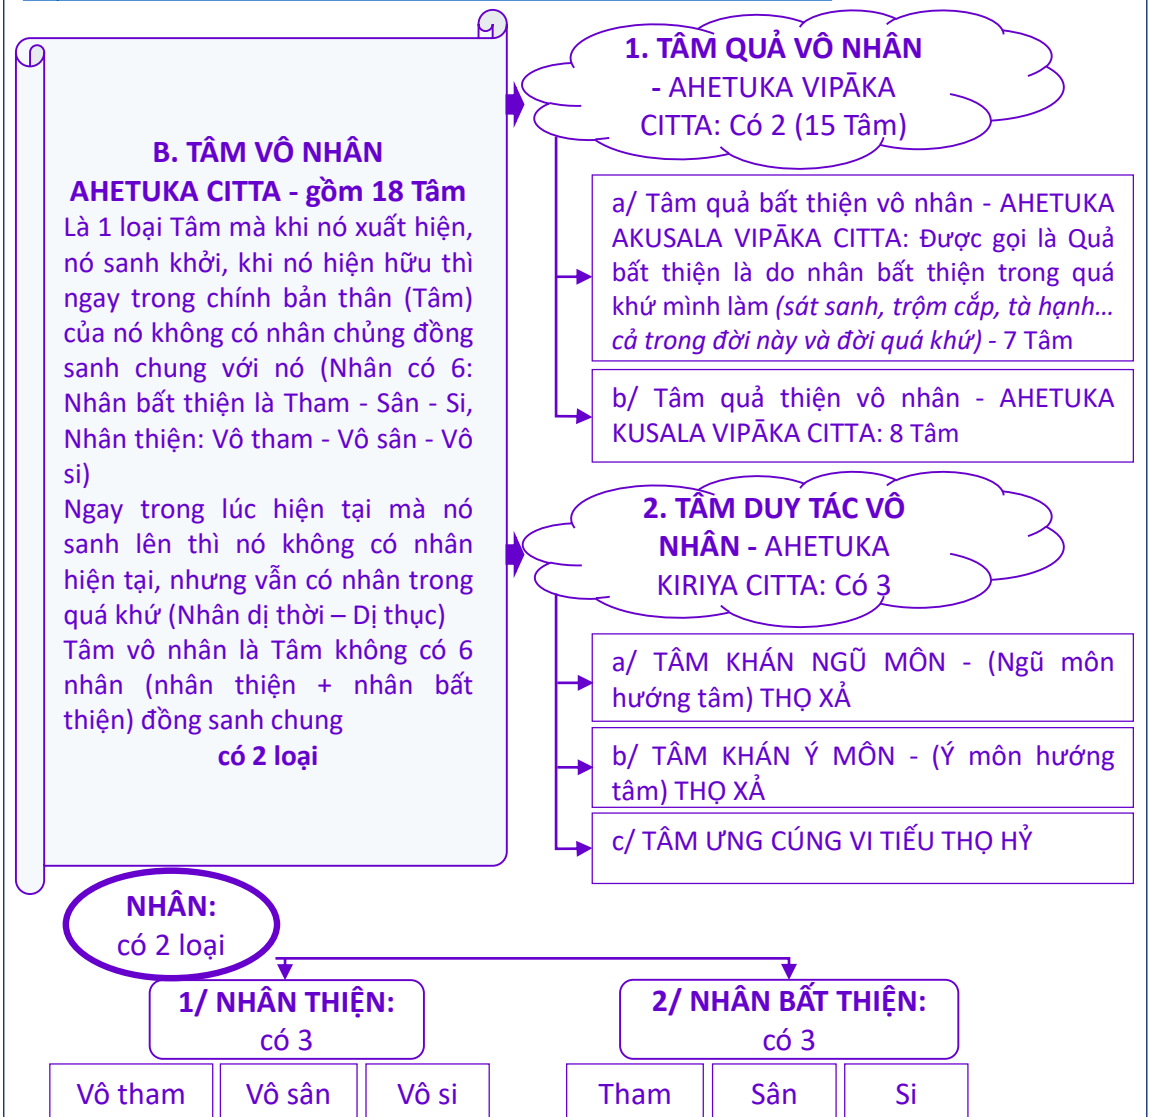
B. TÂM VÔ NHÂN
AHETUKA CITTA - gồm 18 Tâm
Là 1 loại Tâm mà khi nó xuất hiện, nó sanh khởi, khi nó hiện hữu thì ngay trong chính bản thân (Tâm) của nó không có nhân chủng đồng sanh chung với nó (Nhân có 6: Nhân bất thiện là Tham - Sân - Si, Nhân thiện: Vô tham - Vô sân - Vô si)
Ngay trong lúc hiện tại mà nó sanh lên thì nó không có nhân hiện tại, nhưng vẫn có nhân trong quá khứ (Nhân dị thời – Dị thục)
Tâm vô nhân là Tâm không có 6 nhân (nhân thiện + nhân bất thiện) đồng sanh chung
có 2 loại

1. TÂM QUẢ VÔ NHÂN - AHETUKA VIPĀKA CITTA: Có 2 (15 Tâm)

a/ Tâm quả bất thiện vô nhân - AHETUKA AKUSALA VIPĀKA CITTA: Được gọi là Quả bất thiện là do nhân bất thiện trong quá khứ mình làm (sát sanh, trộm cắp, tà hạnh… cả trong đời này và đời quá khứ) - 7 Tâm

b/ Tâm quả thiện vô nhân - AHETUKA KUSALA VIPĀKA CITTA: 8 Tâm

2. TÂM DUY TÁC VÔ NHÂN - AHETUKA KIRIYA CITTA: Có 3

a/ TÂM KHÁN NGŨ MÔN - (Ngũ môn hướng tâm) THỌ XẢ

b/ TÂM KHÁN Ý MÔN - (Ý môn hướng tâm) THỌ XẢ

c/ TÂM ƯNG CÚNG VI TIẾU THỌ HỶ

NHÂN: có 2 loại

1/ NHÂN THIỆN: có 3

2/ NHÂN BẤT THIỆN: có 3

| Vô tham | Vô sân | Vô si |
|---|---|---|

| Tham | Sân | Si |
|---|---|---|